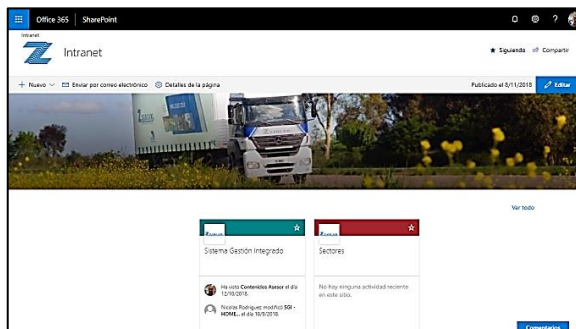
Office 365 | SharePoint

Intranet

Intranet

★ Siguiendo   Compartir

+ Nuevo   Enviar por correo electrónico   Detalles de la página

Publicado el 8/11/2018   Editar

Ver todo

Sistema Gestión Integrado

Ha visto Contenidos Zonar el día 12/10/2018.

Nicolas Rodriguez modificó SGI - HOME... el día 10/9/2018.

Sectores

No hay ninguna actividad reciente en este sitio.

Comentarios